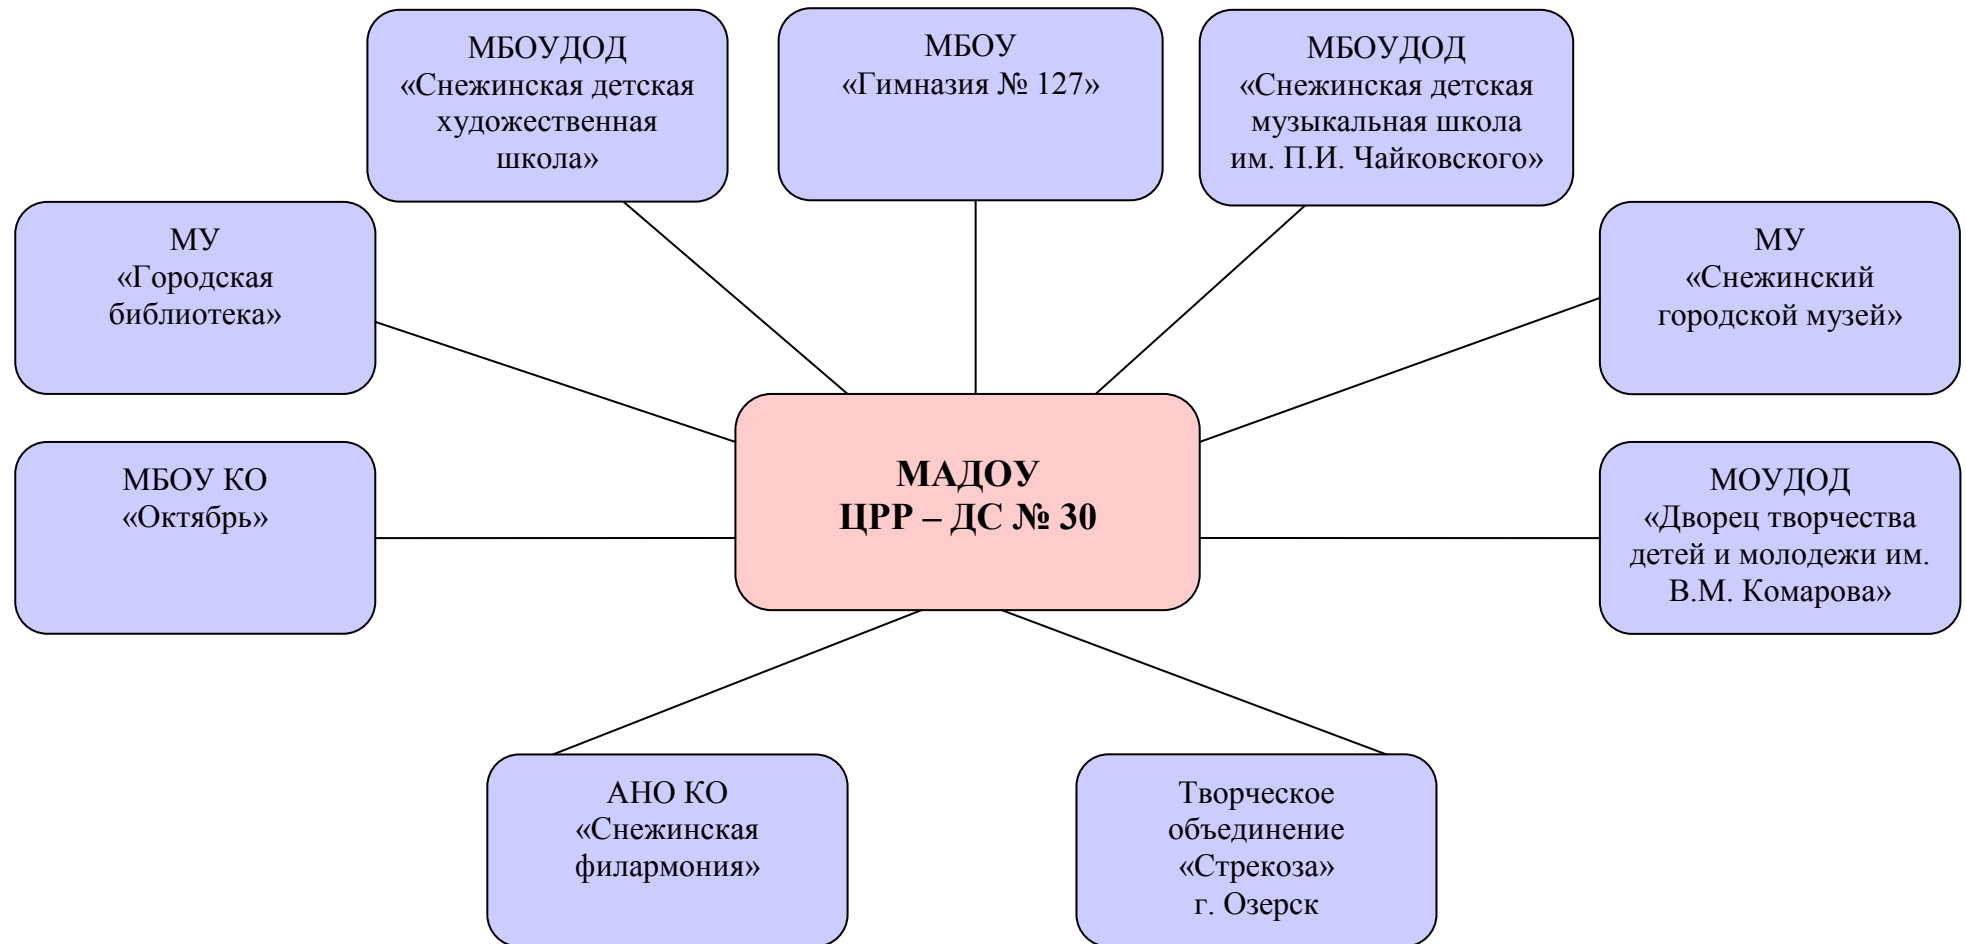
МБОУДОД
«Снежинская детская художественная школа»

МБОУ
«Гимназия № 127»

МБОУДОД
«Снежинская детская музыкальная школа им. П.И. Чайковского»

МУ
«Городская библиотека»

МУ
«Снежинский городской музей»

МАДОУ
ЦРР – ДС № 30

МБОУ КО
«Октябрь»

МОУДОД
«Дворец творчества детей и молодежи им. В.М. Комарова»

АНО КО
«Снежинская филармония»

Творческое объединение
«Стрекоза»
г. Озерск